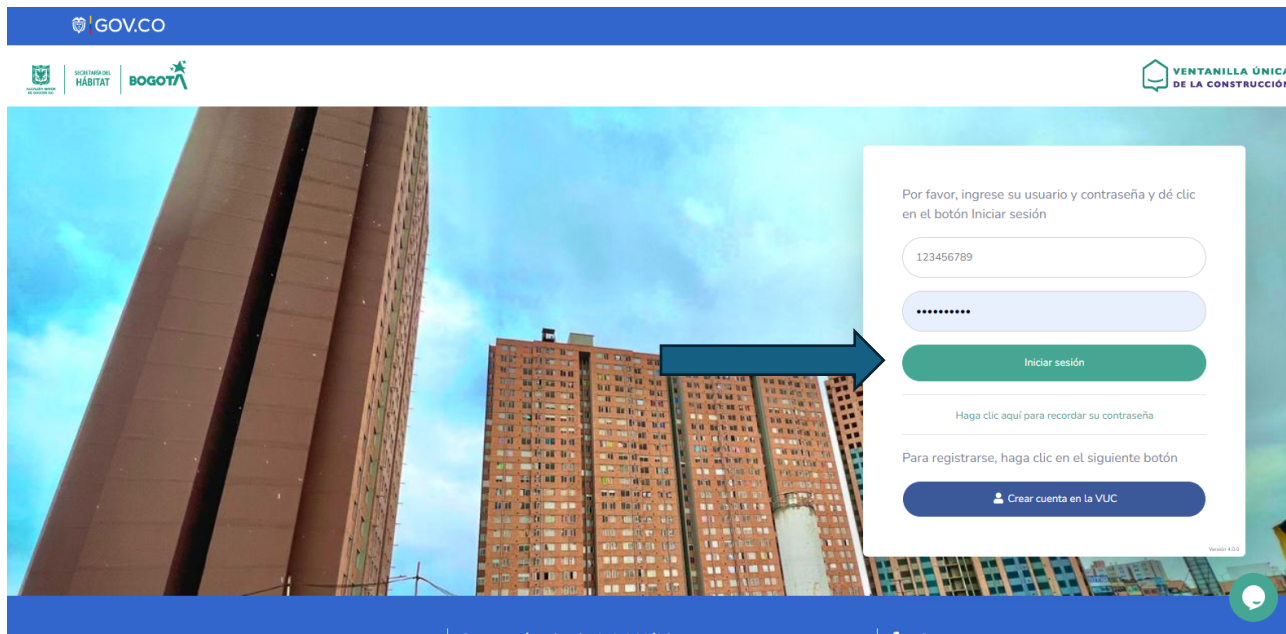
GOV.CO

ALCALDÍA MAYOR DE BOGOTÁ D.C. | SECRETARÍA DEL HÁBITAT | BOGOTÁ

VENTANILLA ÚNICA DE LA CONSTRUCCIÓN

Por favor, ingrese su usuario y contraseña y dé clic en el botón Iniciar sesión

123456789

••••••••••

Iniciar sesión

Haga clic aquí para recordar su contraseña

Para registrarse, haga clic en el siguiente botón

Crear cuenta en la VUC

Versión 4.0.0